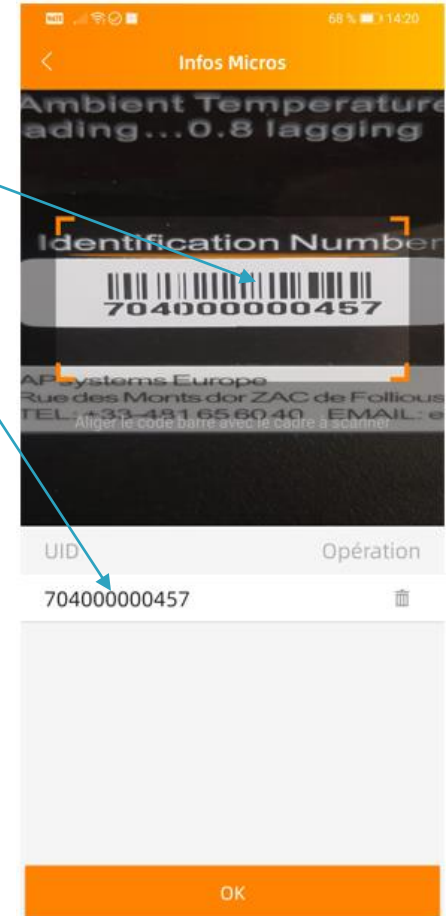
68 % 14:20

Infos Micros

Ambient Temperature
ading...0.8 lagging

Identification Number

704000000457

APsystems Europe
Rue des Monts dor ZAC de Follious
TEL: +33-481 65 60 40 EMAIL: e

Aligner le code barre avec le cadre à scanner

UID

Opération

704000000457

OK